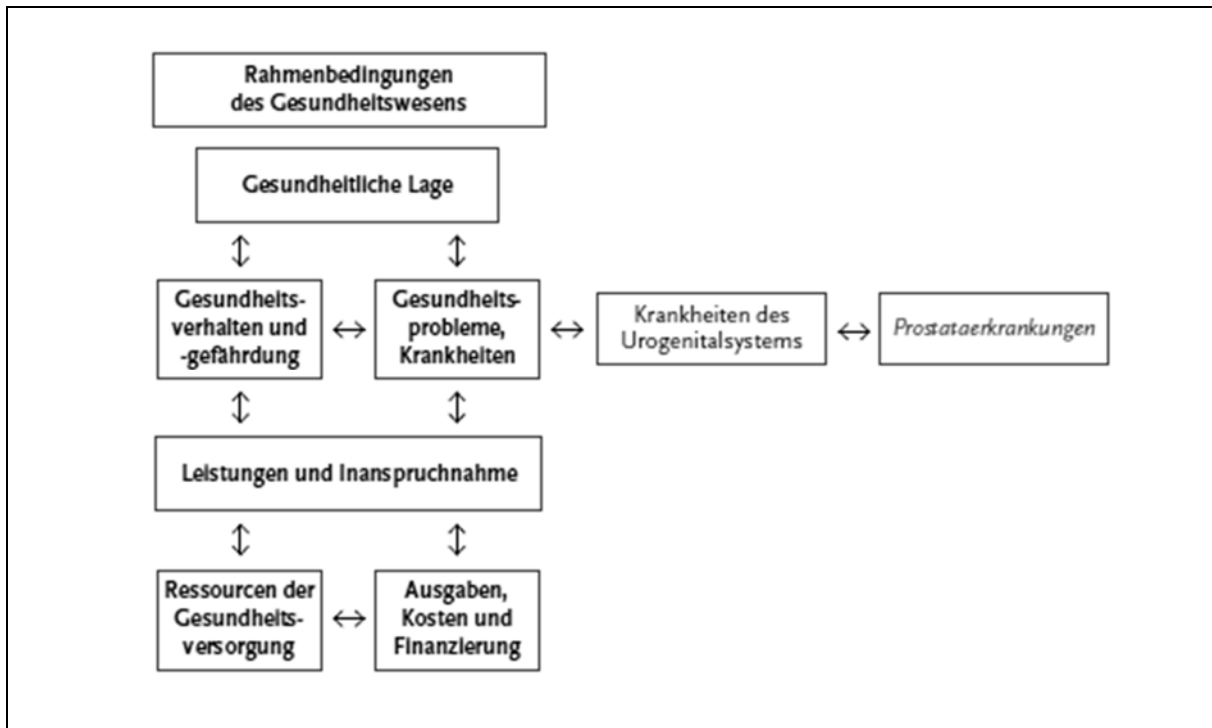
Rahmenbedingungen des Gesundheitswesens

Gesundheitliche Lage

Gesundheitsverhalten und -gefährdung

Gesundheitsprobleme, Krankheiten

Krankheiten des Urogenitalsystems

Prostataerkrankungen

Leistungen und Inanspruchnahme

Ressourcen der Gesundheitsversorgung

Ausgaben, Kosten und Finanzierung